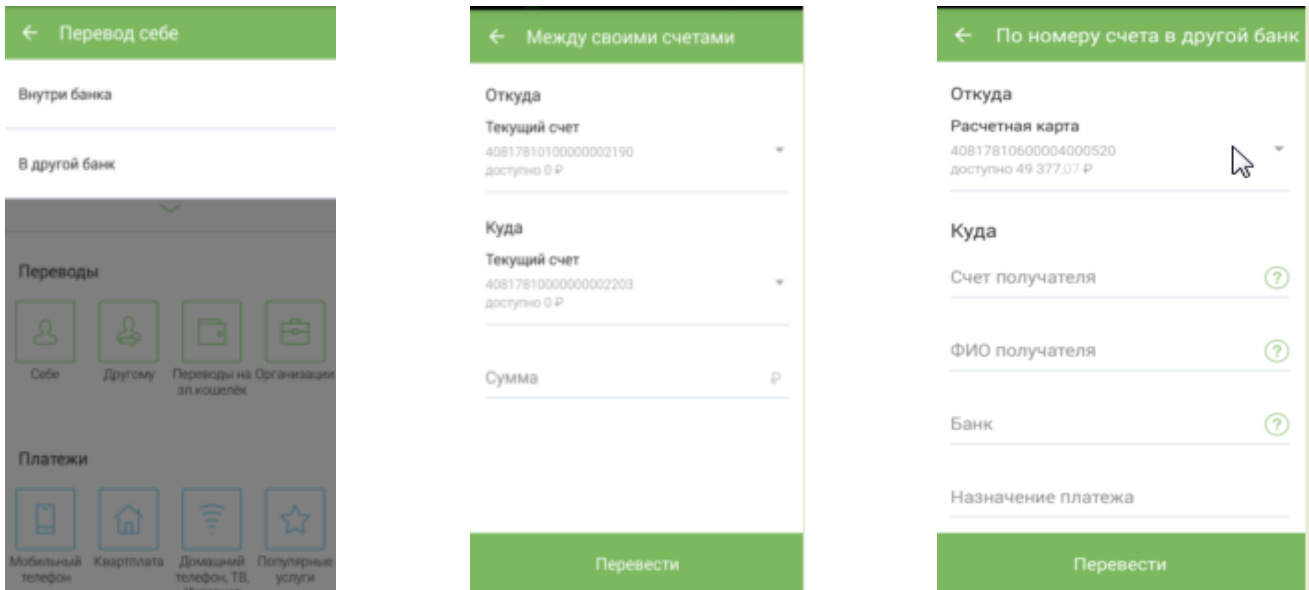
← Перевод себе

Внутри банка

В другой банк

Переводы

Себе

Другому

Переводы на эл.кошелёк

Организации

Платежи

Мобильный телефон

Квартплата

Домашний телефон, ТВ, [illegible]

Популярные услуги

← Между своими счетами

Откуда

Текущий счет

40817810100000002190

доступно 0 ₽

Куда

Текущий счет

40817810000000002203

доступно 0 ₽

Сумма ₽

Перевести

← По номеру счета в другой банк

Откуда

Расчетная карта

40817810600004000520

доступно 49 377,07 ₽

Куда

Счет получателя ?

ФИО получателя ?

Банк ?

Назначение платежа

Перевести